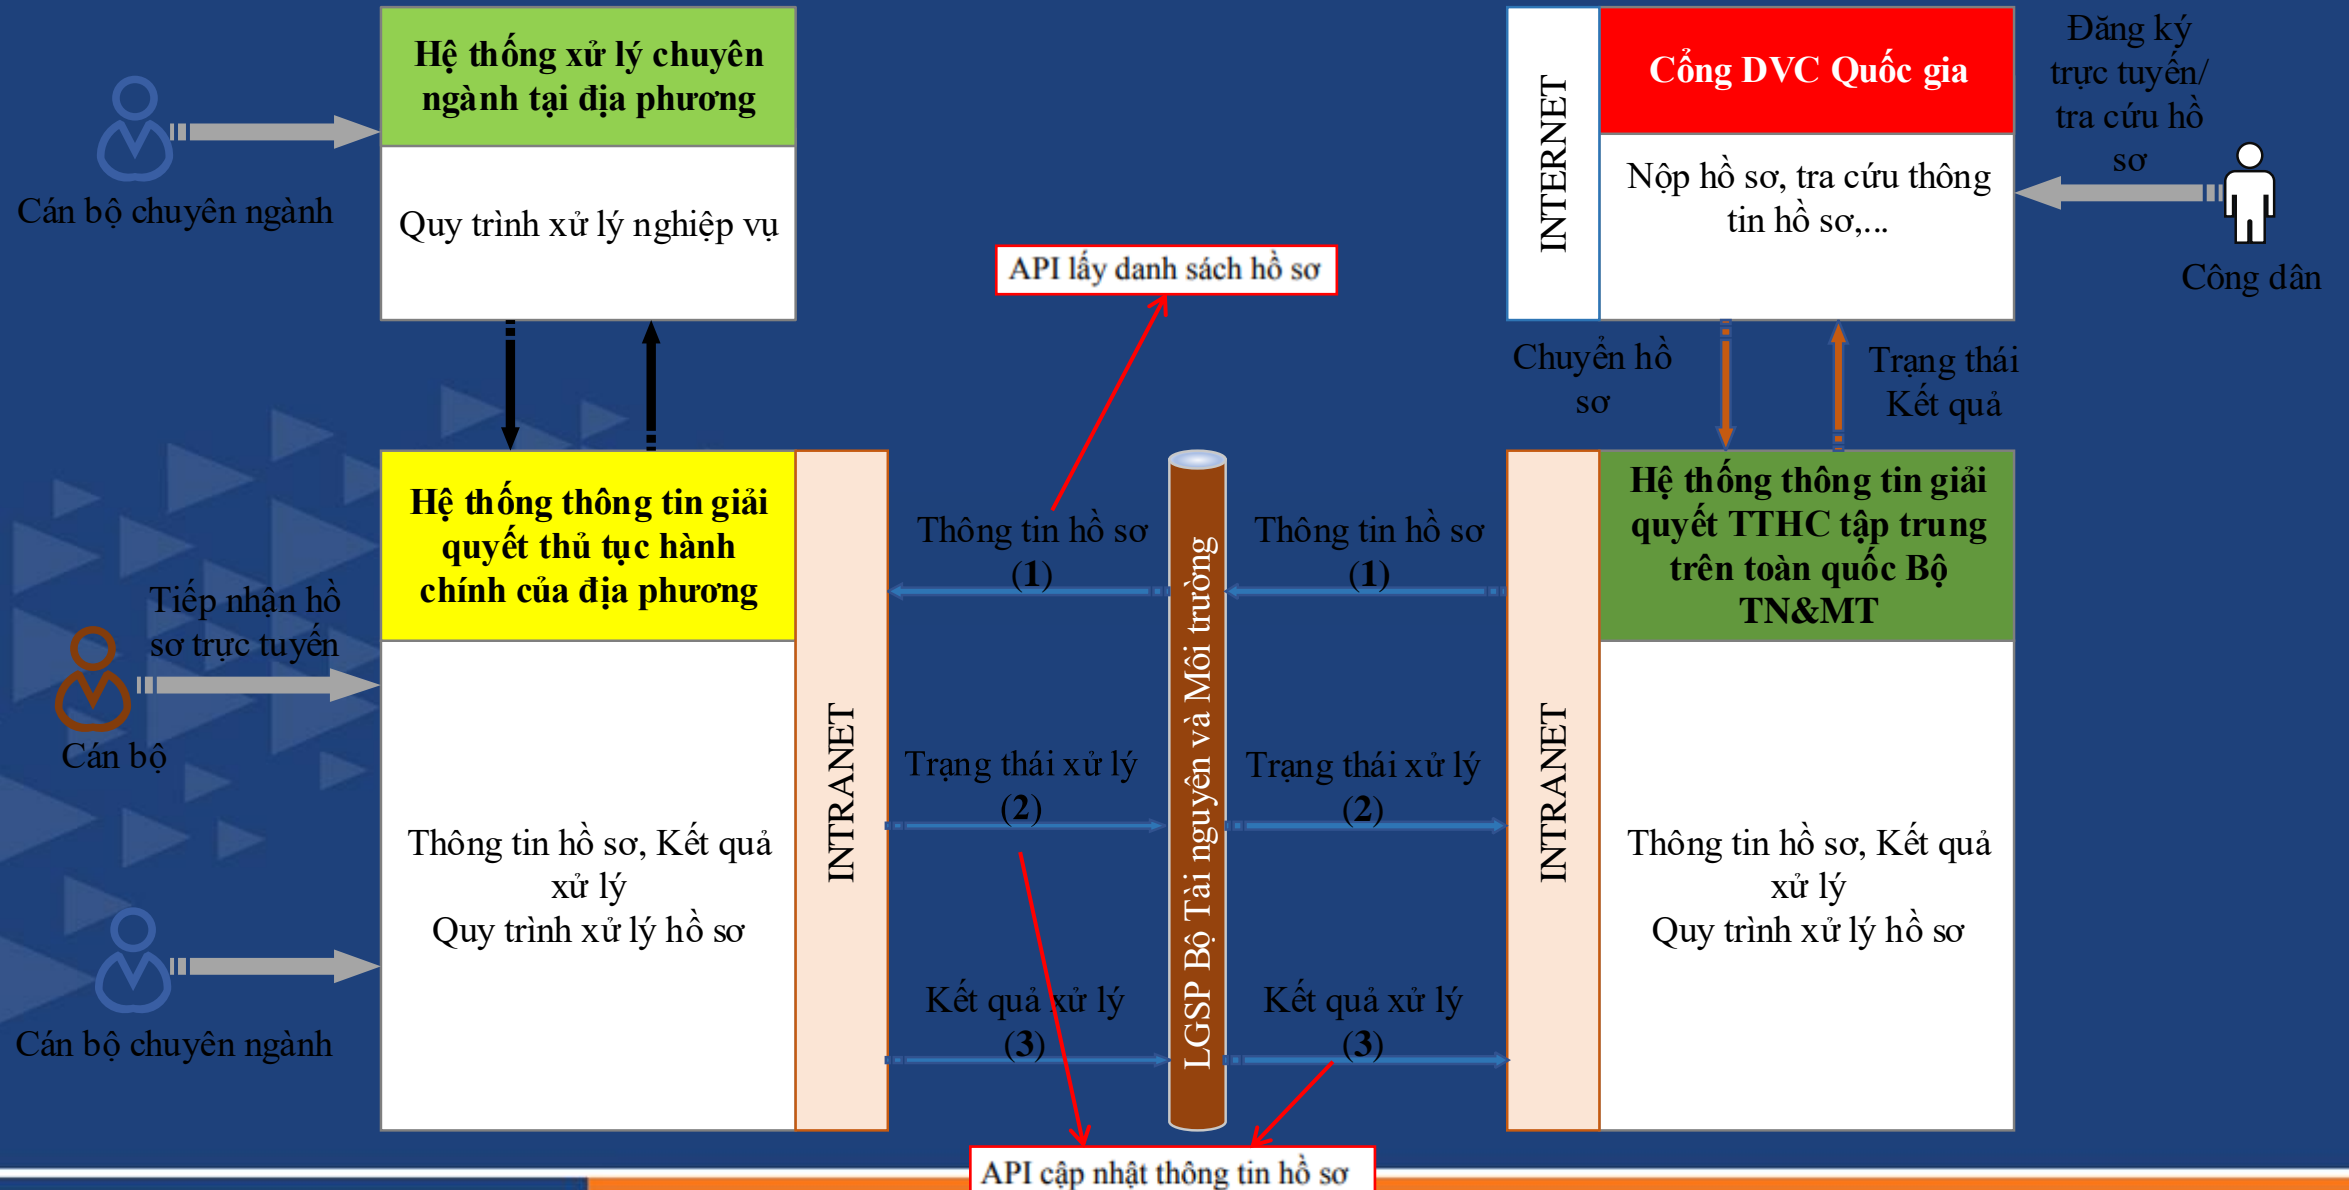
Hệ thống xử lý chuyên ngành tại địa phương

Quy trình xử lý nghiệp vụ

Cán bộ chuyên ngành

INTERNET

Cổng DVC Quốc gia

Nộp hồ sơ, tra cứu thông tin hồ sơ,...

Đăng ký trực tuyến/ tra cứu hồ sơ

Công dân

API lấy danh sách hồ sơ

Chuyển hồ sơ

Trạng thái Kết quả

Hệ thống thông tin giải quyết thủ tục hành chính của địa phương

INTRANET

Tiếp nhận hồ sơ trực tuyến

Cán bộ

Thông tin hồ sơ, Kết quả xử lý
Quy trình xử lý hồ sơ

Cán bộ chuyên ngành

Thông tin hồ sơ (1)

Trạng thái xử lý (2)

Kết quả xử lý (3)

LGSP Bộ Tài nguyên và Môi trường

Thông tin hồ sơ (1)

Trạng thái xử lý (2)

Kết quả xử lý (3)

INTRANET

Hệ thống thông tin giải quyết TTHC tập trung trên toàn quốc Bộ TN&MT

Thông tin hồ sơ, Kết quả xử lý
Quy trình xử lý hồ sơ

API cập nhật thông tin hồ sơ